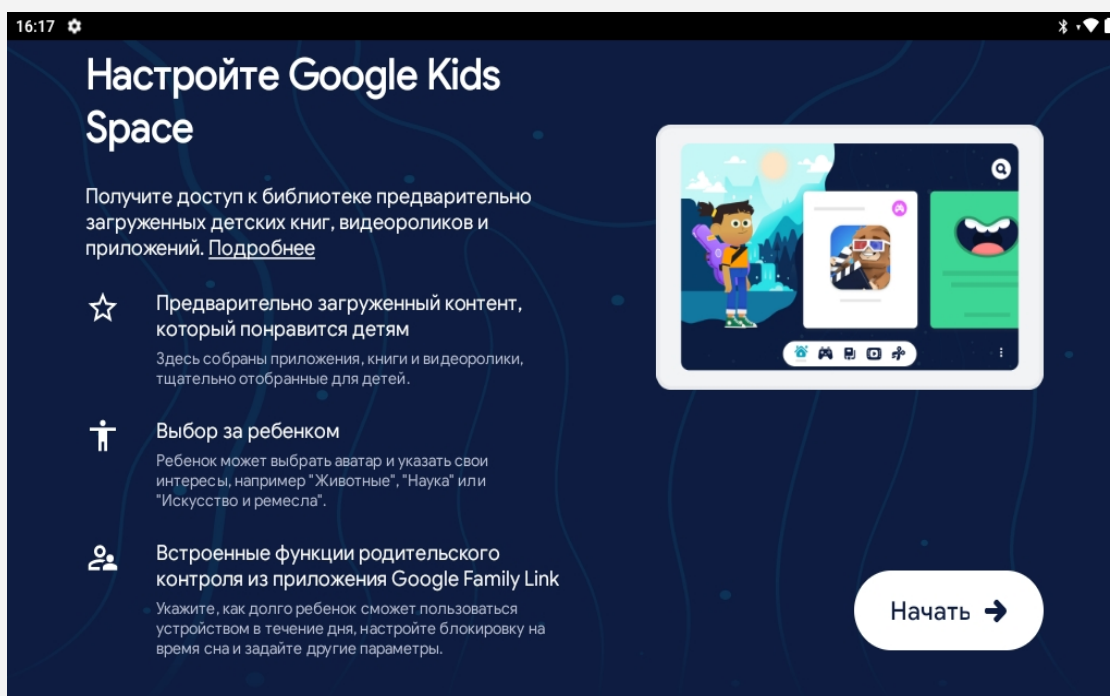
16:17

Настройте Google Kids Space

Получите доступ к библиотеке предварительно загруженных детских книг, видеороликов и приложений. Подробнее

Предварительно загруженный контент, который понравится детям

Здесь собраны приложения, книги и видеоролики, тщательно отобранные для детей.

Выбор за ребенком

Ребенок может выбрать аватар и указать свои интересы, например "Животные", "Наука" или "Искусство и ремесла".

Встроенные функции родительского контроля из приложения Google Family Link

Укажите, как долго ребенок сможет пользоваться устройством в течение дня, настройте блокировку на время сна и задайте другие параметры.

Начать